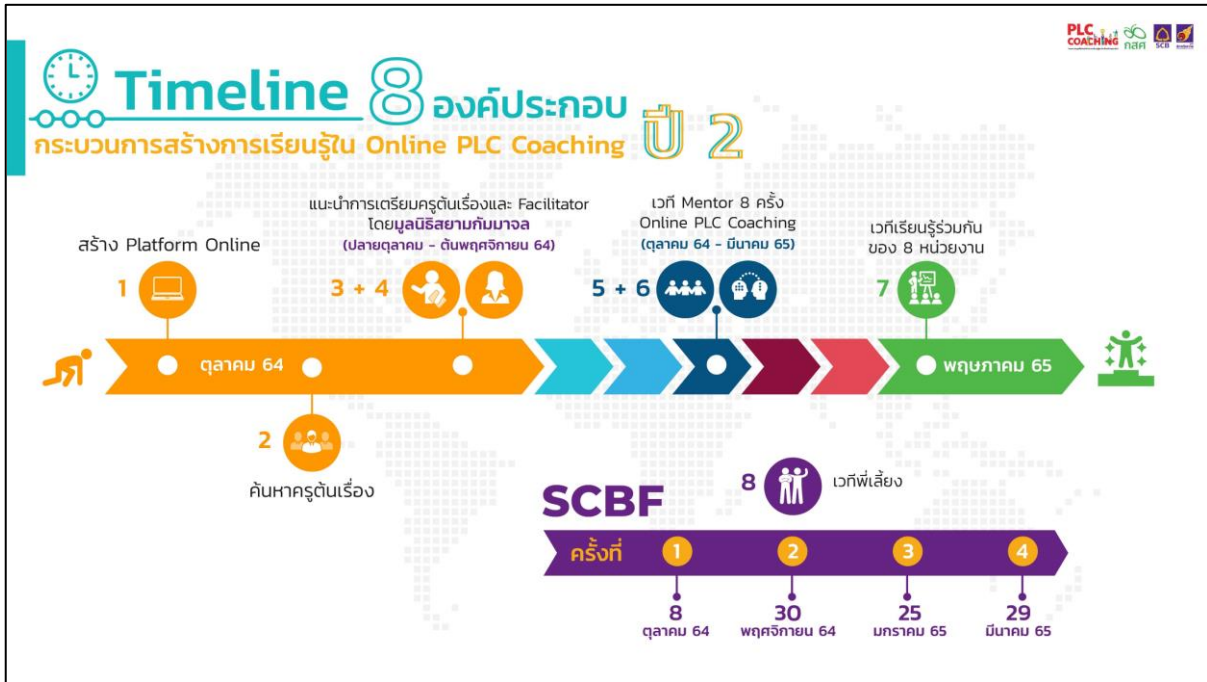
PLC COACHING กสศ SCB

Timeline 8 องค์ประกอบ
กระบวนการสร้างการเรียนรู้ใน Online PLC Coaching ปี 2

สร้าง Platform Online
1

แนะนำการเตรียมครูต้นเรื่องและ Facilitator โดยมูลนิธิสยามกัมมาจล
(ปลายตุลาคม - ต้นพฤศจิกายน 64)
3 + 4

เวที Mentor 8 ครั้ง
Online PLC Coaching
(ตุลาคม 64 - มีนาคม 65)
5 + 6

เวทีเรียนรู้ร่วมกันของ 8 หน่วยงาน
7

ตุลาคม 64
พฤษภาคม 65

2
ค้นหาครูต้นเรื่อง

8 เวทีพี่เลี้ยง

SCBF
ครั้งที่ 1 2 3 4

8
ตุลาคม 64

30
พฤศจิกายน 64

25
มกราคม 65

29
มีนาคม 65